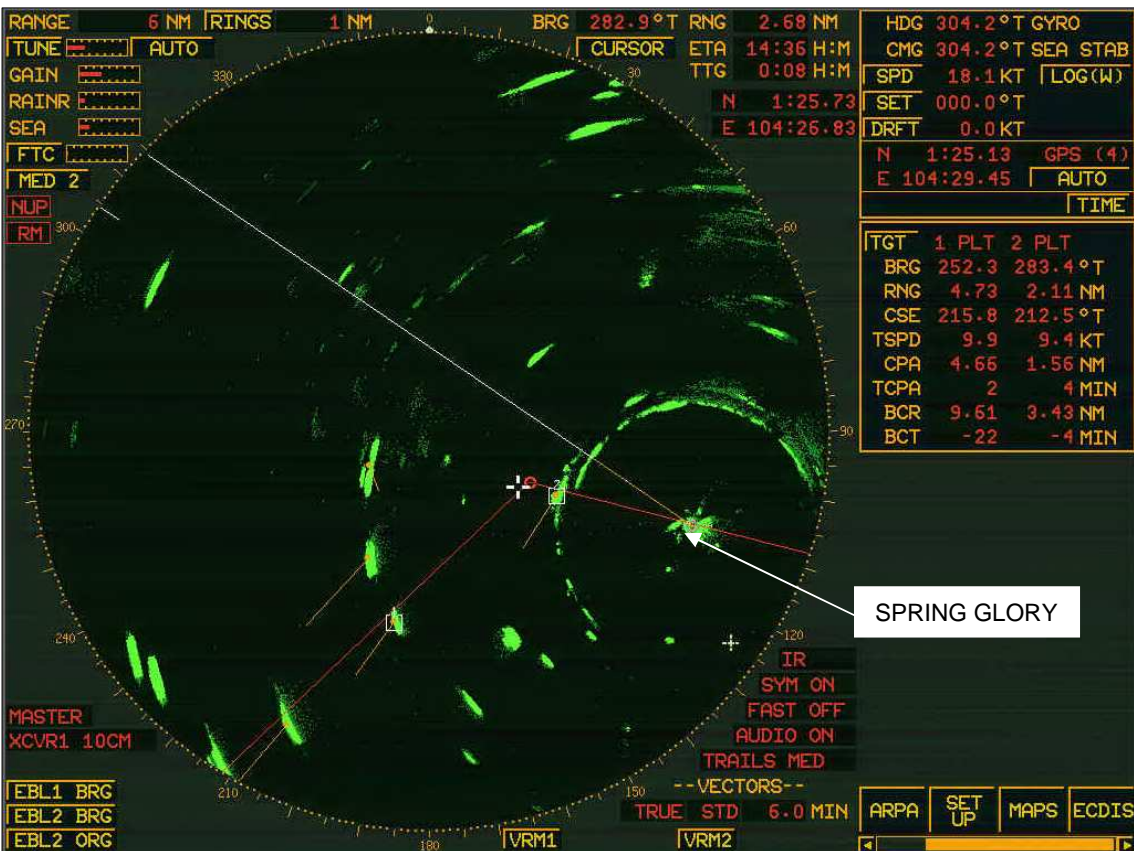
RANGE 6 NM RINGS 1 NM
TUNE AUTO
GAIN
RAINR
SEA
FTC
MED 2
NUP
RM

0
330
30
300
60
270
90
240
120
210
150
180

BRG 282.9°T RNG 2.68 NM
CURSOR ETA 14:36 H:M
TTG 0:08 H:M
N 1:25.73
E 104:26.83

HDG 304.2°T GYRO
CMG 304.2°T SEA STAB
SPD 18.1 KT LOG(W)
SET 000.0°T
DRFT 0.0 KT
N 1:25.13 GPS (4)
E 104:29.45 AUTO
TIME

| TGT | 1 PLT | 2 PLT | |
|---|---|---|---|
| BRG | 252.3 | 283.4 | °T |
| RNG | 4.73 | 2.11 | NM |
| CSE | 215.8 | 212.5 | °T |
| TSPD | 9.9 | 9.4 | KT |
| CPA | 4.66 | 1.56 | NM |
| TCPA | 2 | 4 | MIN |
| BCR | 9.61 | 3.43 | NM |
| BCT | -22 | -4 | MIN |

2
SPRING GLORY

IR
SYM ON
FAST OFF
AUDIO ON
TRAILS MED
--VECTORS--
TRUE STD 6.0 MIN

MASTER
XCVR1 10CM

EBL1 BRG
EBL2 BRG
EBL2 ORG
VRM1
VRM2

ARPA
SET UP
MAPS
ECDIS